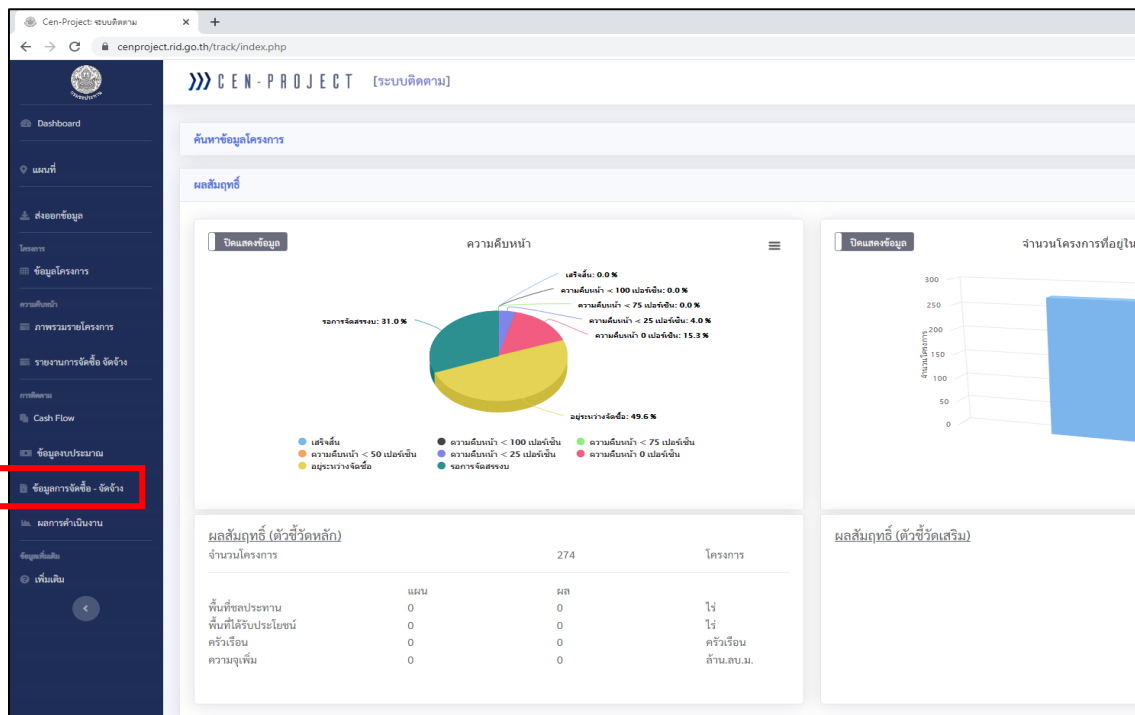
Cen-Project: ระบบติดตาม ×  +

cenproject.rid.go.th/track/index.php

CEN-PROJECT [ระบบติดตาม]

Dashboard

แผนที่

ส่งออกข้อมูล

โครงการ

ข้อมูลโครงการ

ความคืบหน้า

ภาพรวมรายโครงการ

รายงานการจัดซื้อ จัดจ้าง

การติดตาม

Cash Flow

ข้อมูลงบประมาณ

ข้อมูลการจัดซื้อ - จัดจ้าง

ผลการดำเนินงาน

ข้อมูลเพิ่มเติม

เพิ่มเติม

ค้นหาข้อมูลโครงการ

ผลสัมฤทธิ์

ปิดแสดงข้อมูล

ความคืบหน้า

เสร็จสิ้น: 0.0 %
ความคืบหน้า < 100 เปอร์เซ็น: 0.0 %
ความคืบหน้า < 75 เปอร์เซ็น: 0.0 %
ความคืบหน้า < 25 เปอร์เซ็น: 4.0 %
ความคืบหน้า 0 เปอร์เซ็น: 15.3 %
รอการจัดสรรงบ: 31.0 %
อยู่ระหว่างจัดซื้อ: 49.6 %

เสร็จสิ้น
ความคืบหน้า < 100 เปอร์เซ็น
ความคืบหน้า < 75 เปอร์เซ็น
ความคืบหน้า < 50 เปอร์เซ็น
ความคืบหน้า < 25 เปอร์เซ็น
ความคืบหน้า 0 เปอร์เซ็น
อยู่ระหว่างจัดซื้อ
รอการจัดสรรงบ

ปิดแสดงข้อมูล

จำนวนโครงการที่อยู่ใน

300
250
200
150
100
50
0
จำนวนโครงการ

ผลสัมฤทธิ์ (ตัวชี้วัดหลัก)

| จำนวนโครงการ | | 274 | โครงการ |
|---|---|---|---|
| | แผน | ผล | |
| พื้นที่ชลประทาน | 0 | 0 | ไร่ |
| พื้นที่ได้รับประโยชน์ | 0 | 0 | ไร่ |
| ครัวเรือน | 0 | 0 | ครัวเรือน |
| ความจุเพิ่ม | 0 | 0 | ล้าน.ลบ.ม. |

ผลสัมฤทธิ์ (ตัวชี้วัดเสริม)